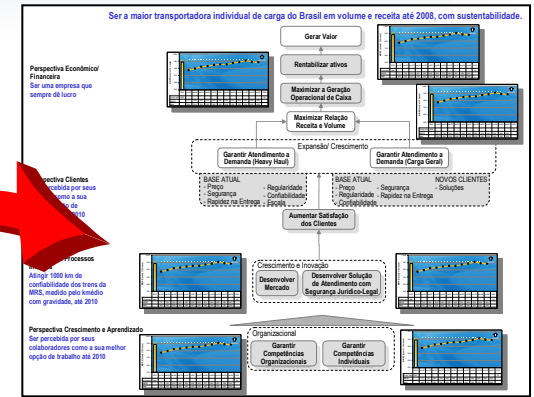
Ser a maior transportadora individual de carga do Brasil em volume e receita até 2008, com sustentabilidade.

Perspectiva Econômico/ Financeira
Ser uma empresa que sempre dê lucro

Gerar Valor

Rentabilizar ativos

Maximizar a Geração Operacional de Caixa

Maximizar Relação Receita e Volume

Expansão/ Crescimento

Garantir Atendimento a Demanda (Heavy Haul)

Garantir Atendimento a Demanda (Carga Geral)

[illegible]pectiva Clientes
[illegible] percebida por seus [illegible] como a sua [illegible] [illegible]2010

BASE ATUAL
- Preço
- Segurança
- Rapidez na Entrega
- Regularidade
- Confiabilidade
- Escala

BASE ATUAL
- Preço
- Regularidade
- Confiabilidade
- Segurança
- Rapidez na Entrega

NOVOS CLIENTES
- Soluções

Aumentar Satisfação dos Clientes

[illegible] Processos
Atingir 1000 km de confiabilidade dos trens da MRS, medido pelo kmédio com gravidade, até 2010

Crescimento e Inovação

Desenvolver Mercado

Desenvolver Solução de Atendimento com Segurança Jurídico-Legal

Perspectiva Crescimento e Aprendizado
Ser percebida por seus colaboradores como a sua melhor opção de trabalho até 2010

Organizacional

Garantir Competências Organizacionais

Garantir Competências Individuais